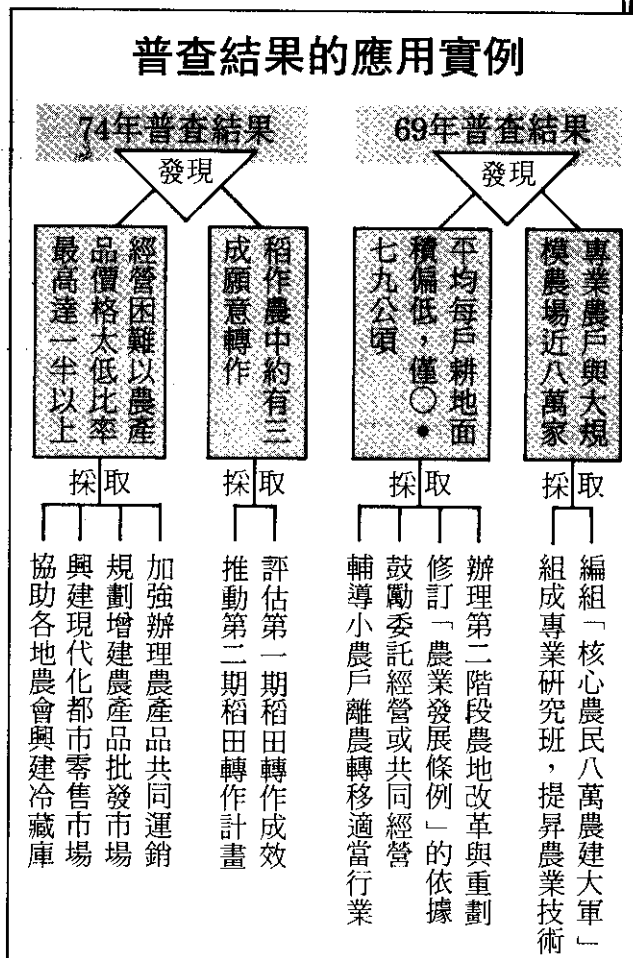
普查結果的應用實例

74年普查結果

發現

經營困難以農產品價格太低比率最高達一半以上

稻作農中約有三成願意轉作

採取

加強辦理農產品共同運銷

規劃增建農產品批發市場

興建現代化都市零售市場

協助各地農會興建冷藏庫

採取

評估第一期稻田轉作成效

推動第二期稻田轉作計畫

69年普查結果

發現

平均每戶耕地面積偏低，僅○•七九公頃

專業農戶與大規模農場近八萬家

採取

辦理第二階段農地改革與重劃

修訂「農業發展條例」的依據

鼓勵委託經營或共同經營

輔導小農戶離農轉移適當行業

採取

編組「核心農民八萬農建大軍」

組成專業研究班，提昇農業技術